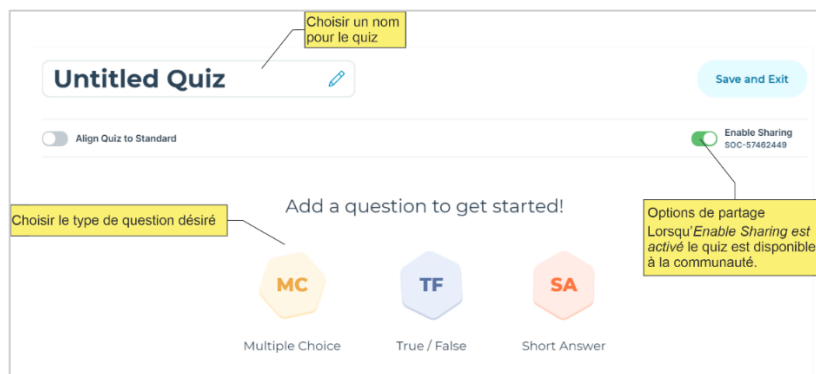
Choisir un nom pour le quiz

Untitled Quiz

Save and Exit

Align Quiz to Standard

Enable Sharing
SOC-57462449

Add a question to get started!

Choisir le type de question désiré

Options de partage
Lorsqu'*Enable Sharing est activé* le quiz est disponible à la communauté.

MC
Multiple Choice

TF
True / False

SA
Short Answer